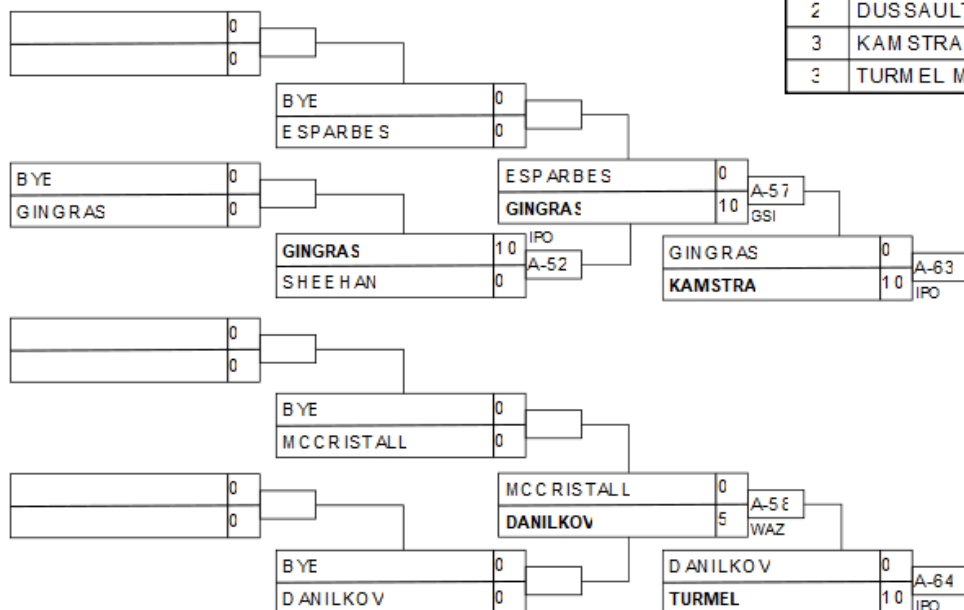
| 2 | DUSSAULT |
|---|---|
| 3 | KAMSTRA |
| 3 | TURMEL M |

0
0

BYE 0
ESPARBES 0

BYE 0
GINGRAS 0

ESPARBES 0
GINGRAS 10
A-57
GSI

GINGRAS 10
SHEEHAN 0
IPO
A-52

GINGRAS 0
KAMSTRA 10
A-63
IPO

0
0

BYE 0
MCCRISTALL 0

0
0

MCCRISTALL 0
DANILKOV 5
A-58
WAZ

BYE 0
DANILKOV 0

DANILKOV 0
TURMEL 10
A-64
IPO